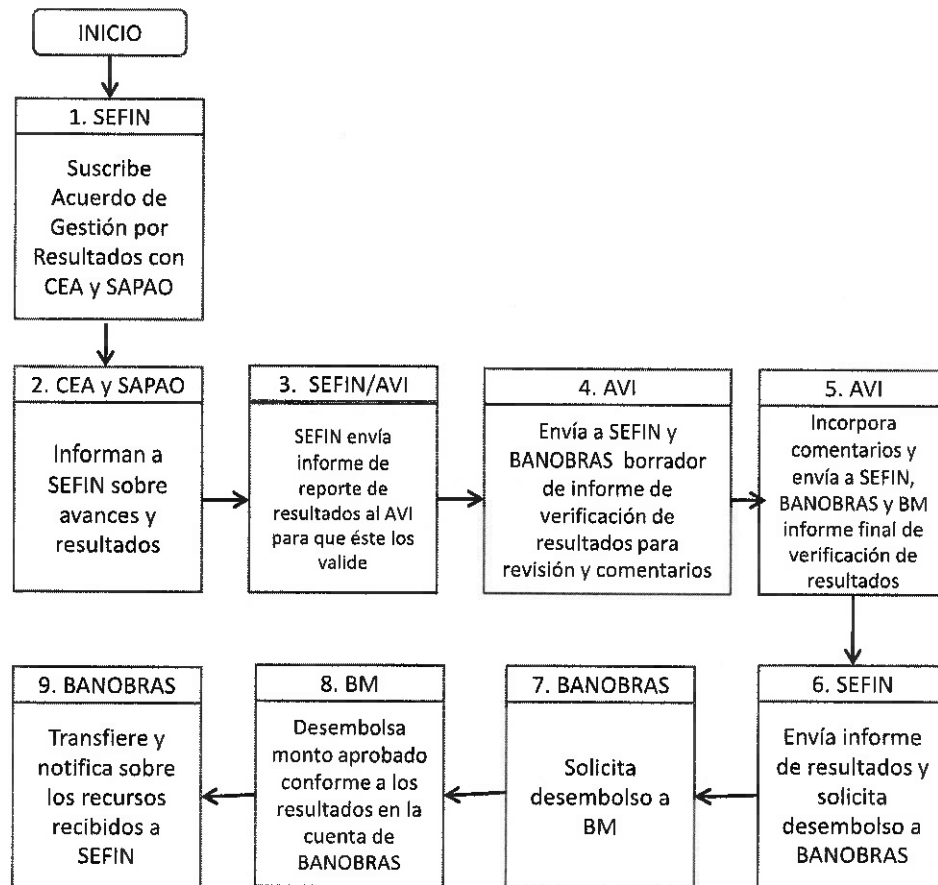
INICIO

1. SEFIN

Suscribe Acuerdo de Gestión por Resultados con CEA y SAPAO

2. CEA y SAPAO

Informan a SEFIN sobre avances y resultados

3. SEFIN/AVI

SEFIN envía informe de reporte de resultados al AVI para que éste los valide

4. AVI

Envía a SEFIN y BANOBRAS borrador de informe de verificación de resultados para revisión y comentarios

5. AVI

Incorpora comentarios y envía a SEFIN, BANOBRAS y BM informe final de verificación de resultados

6. SEFIN

Envía informe de resultados y solicita desembolso a BANOBRAS

7. BANOBRAS

Solicita desembolso a BM

8. BM

Desembolsa monto aprobado conforme a los resultados en la cuenta de BANOBRAS

9. BANOBRAS

Transfiere y notifica sobre los recursos recibidos a SEFIN